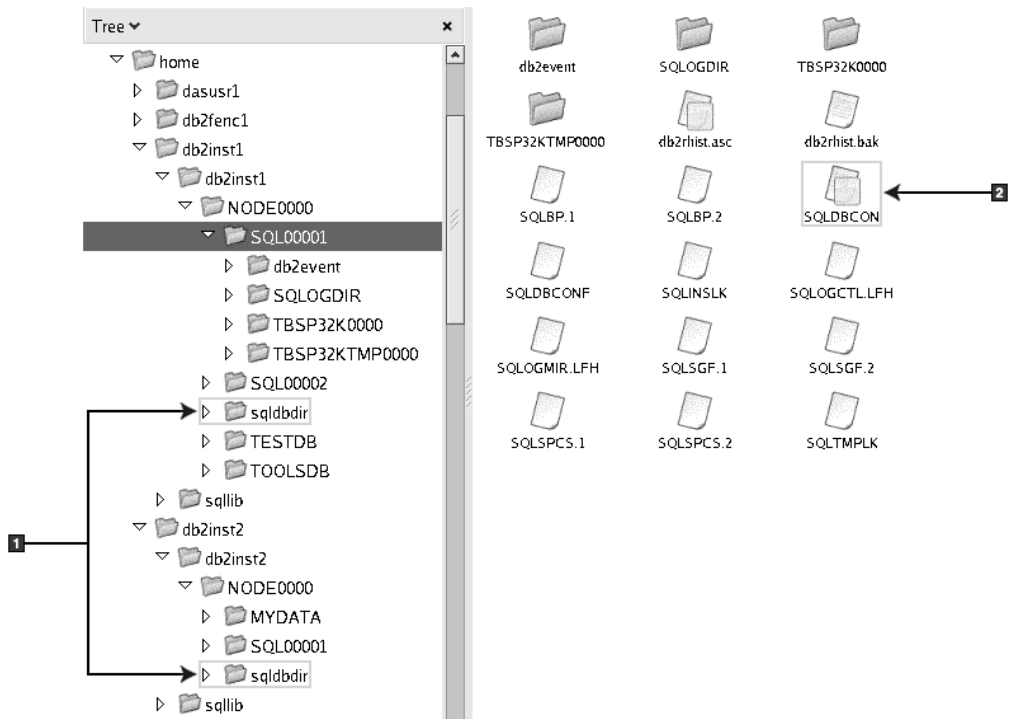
Tree ×

home
dasusr1
db2fenc1
db2inst1
db2inst1
NODE0000
SQL00001
db2event
SQLOGDIR
TBSP32K0000
TBSP32KTMP0000
SQL00002
sqldbdir
TESTDB
TOOLSDB
sqllib
db2inst2
db2inst2
NODE0000
MYDATA
SQL00001
sqldbdir
sqllib

1

db2event
SQLOGDIR
TBSP32K0000
TBSP32KTMP0000
db2rhist.asc
db2rhist.bak
SQLBP.1
SQLBP.2
SQLDBCON
SQLDBCONF
SQLINSLK
SQLOGCTL.LFH
SQLOGMIR.LFH
SQLSGF.1
SQLSGF.2
SQLSPCS.1
SQLSPCS.2
SQLTMPLK

2